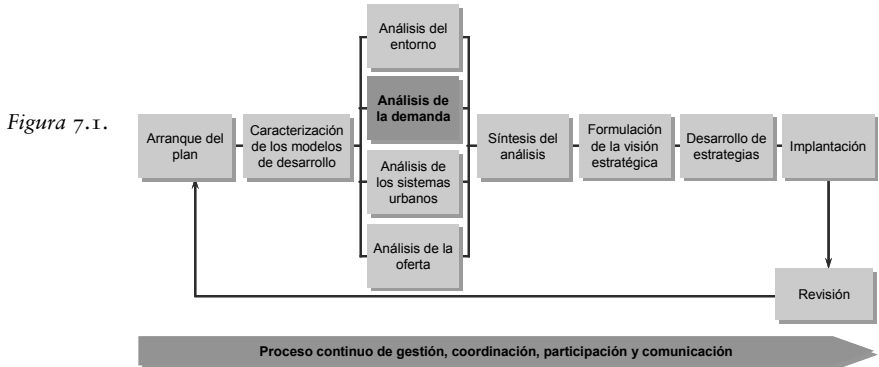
Figura 7.1.

Arranque del plan

Caracterización de los modelos de desarrollo

Análisis del entorno

Análisis de la demanda

Análisis de los sistemas urbanos

Análisis de la oferta

Síntesis del análisis

Formulación de la visión estratégica

Desarrollo de estrategias

Implantación

Revisión

Proceso continuo de gestión, coordinación, participación y comunicación